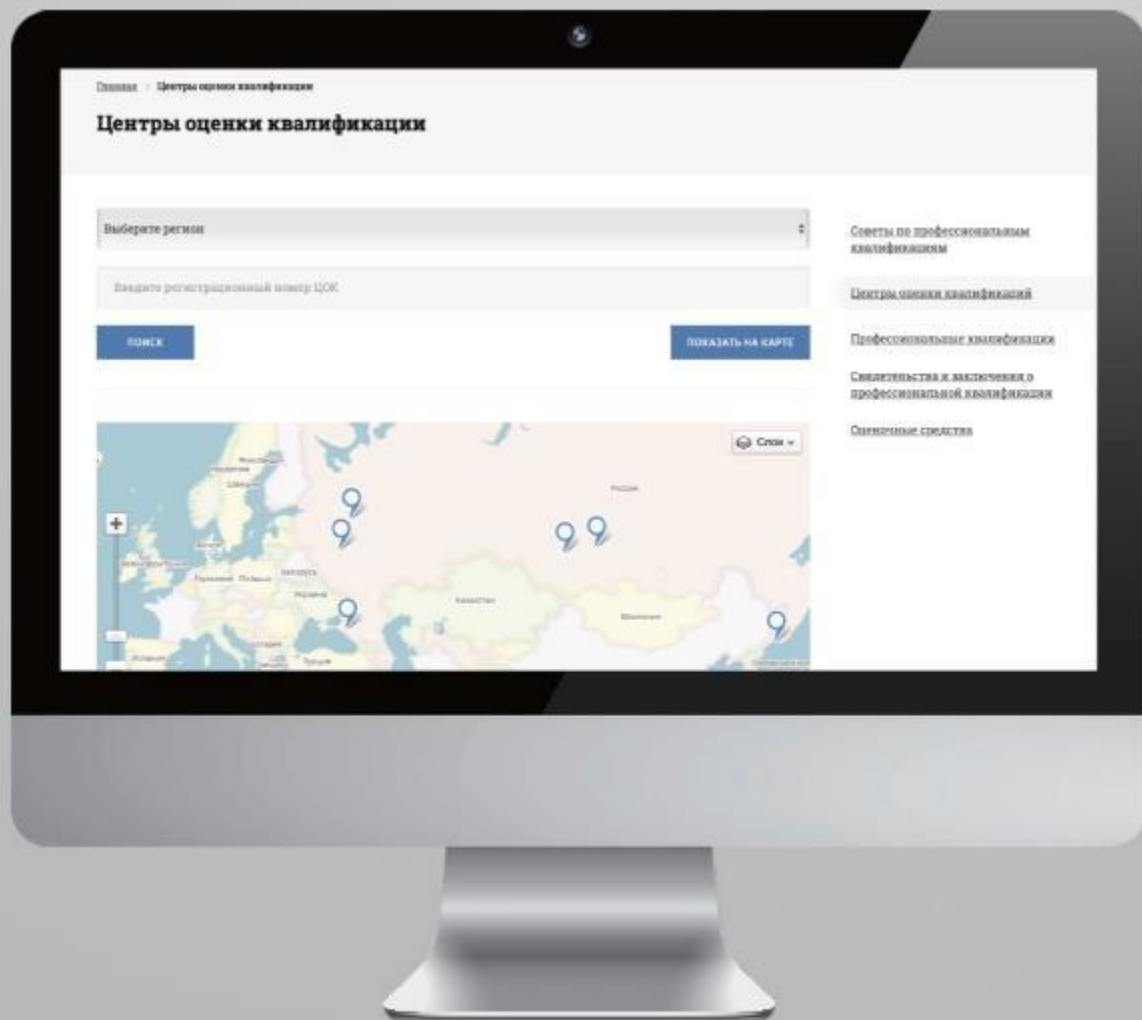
Главная › Центры оценки квалификации

Центры оценки квалификации

Выберите регион

Введите регистрационный номер ЦОК

ПОИСК

ПОКАЗАТЬ НА КАРТЕ

Слои

+

Россия

Казахстан

Монголия

Беларусь

Украина

Польша

Германия

Швеция

Норвегия

Финляндия

Турция

Испания

Советы по профессиональным квалификациям

Центры оценки квалификаций

Профессиональные квалификации

Свидетельства и заключения о профессиональной квалификации

Оценочные средства